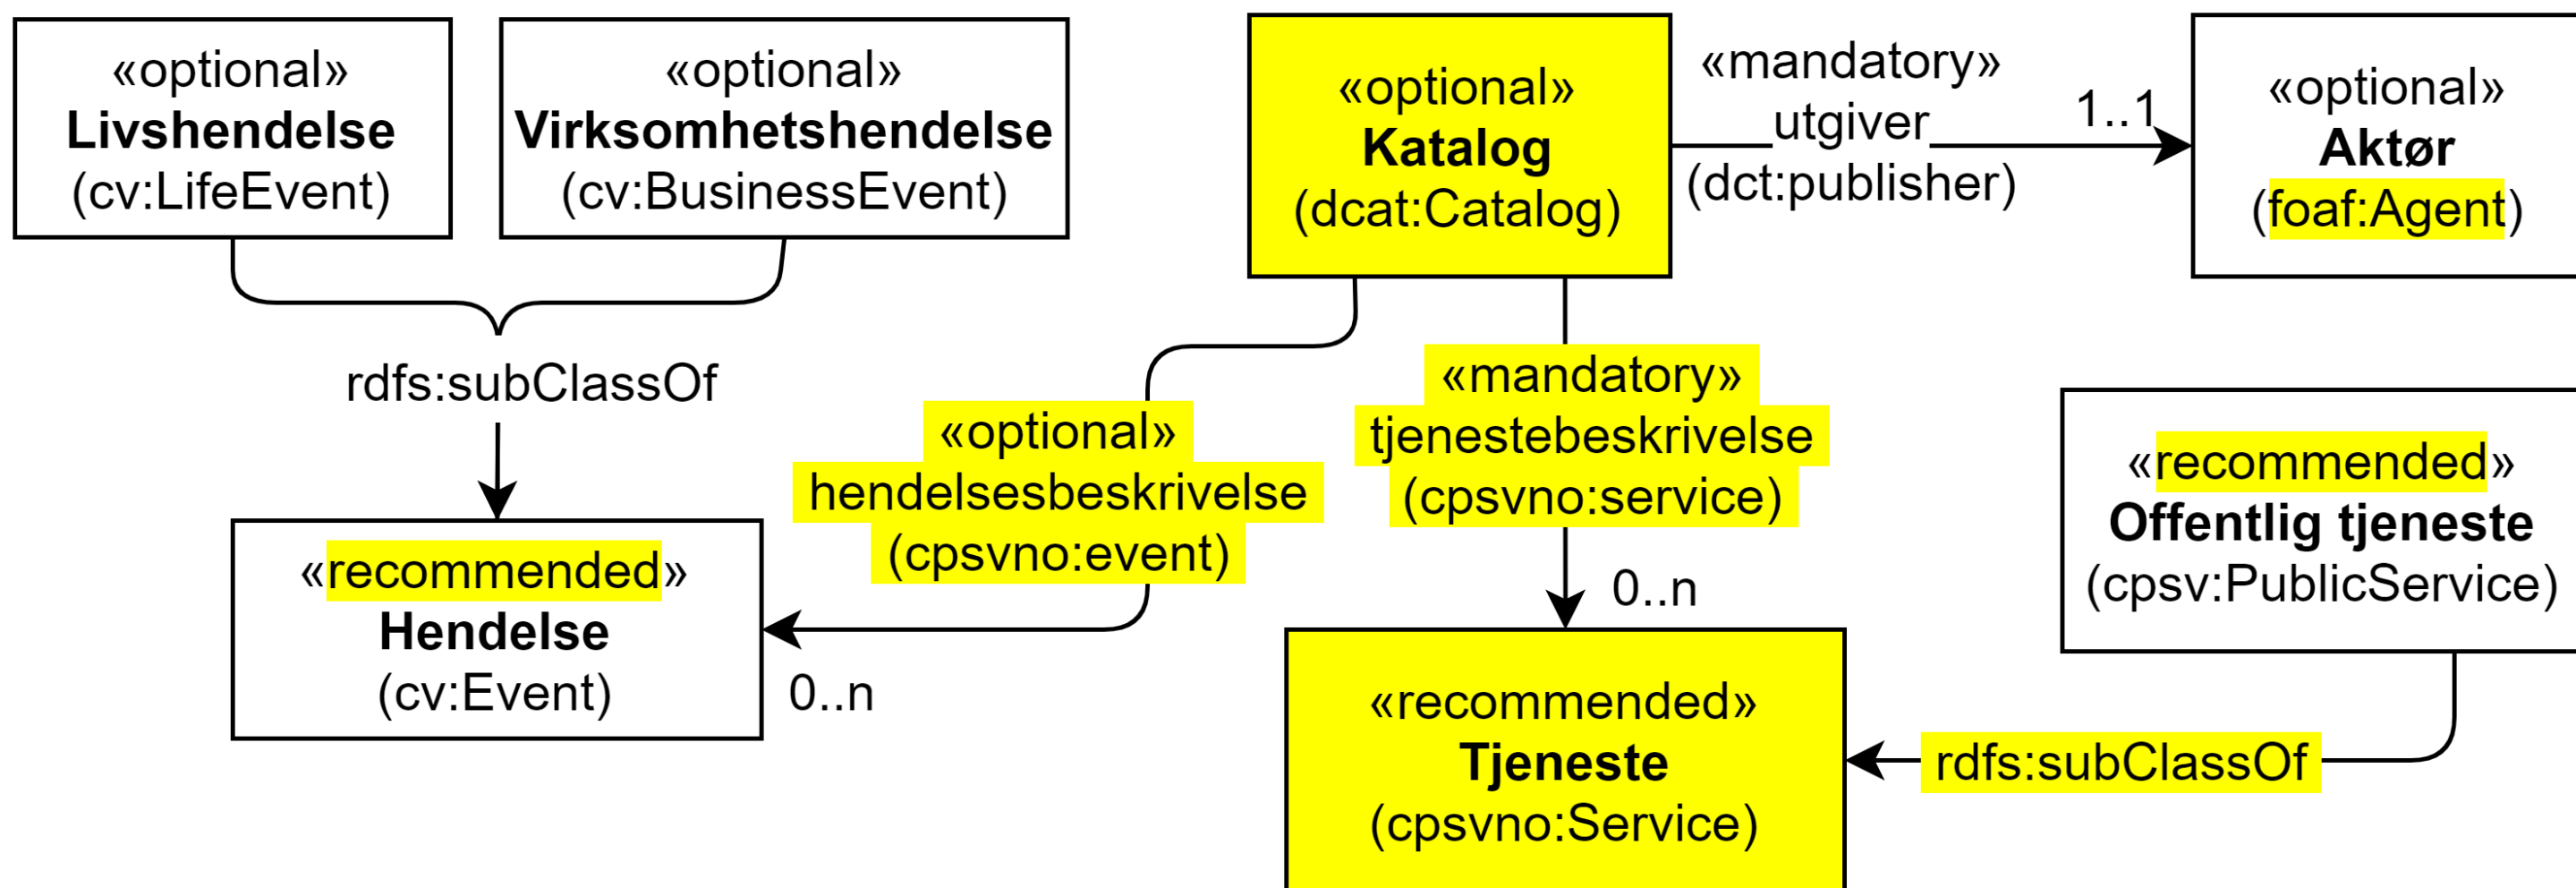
«optional»
**Livshendelse**
(cv:LifeEvent)

«optional»
**Virksomhetshendelse**
(cv:BusinessEvent)

«optional»
**Katalog**
(dcat:Catalog)

«mandatory»
utgiver
(dct:publisher)

1..1

«optional»
**Aktør**
(foaf:Agent)

rdfs:subClassOf

«optional»
hendelsesbeskrivelse
(cpsvno:event)

«mandatory»
tjenestebeskrivelse
(cpsvno:service)

«recommended»
**Offentlig tjeneste**
(cpsv:PublicService)

«recommended»
**Hendelse**
(cv:Event)

0..n

0..n

«recommended»
**Tjeneste**
(cpsvno:Service)

rdfs:subClassOf